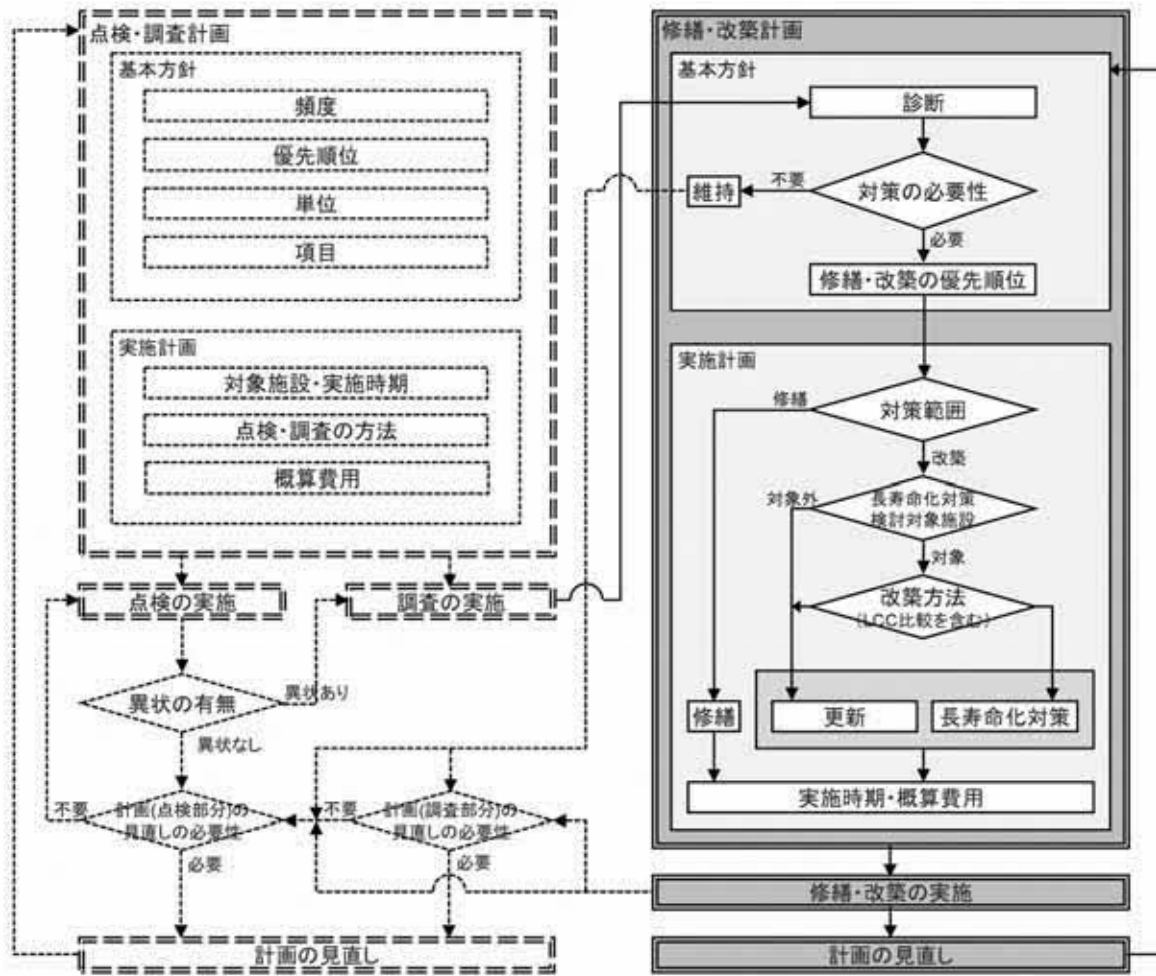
点検・調査計画

基本方針

頻度

優先順位

単位

項目

実施計画

対象施設・実施時期

点検・調査の方法

概算費用

点検の実施

調査の実施

異状の有無

異状あり

異状なし

不要

計画(点検部分)の見直しの必要性

必要

不要

計画(調査部分)の見直しの必要性

必要

計画の見直し

修繕・改築計画

基本方針

診断

維持

不要

対策の必要性

必要

修繕・改築の優先順位

実施計画

修繕

対策範囲

改築

対象外

長寿命化対策検討対象施設

対象

改築方法
(LCC比較を含む)

修繕

更新

長寿命化対策

実施時期・概算費用

修繕・改築の実施

計画の見直し